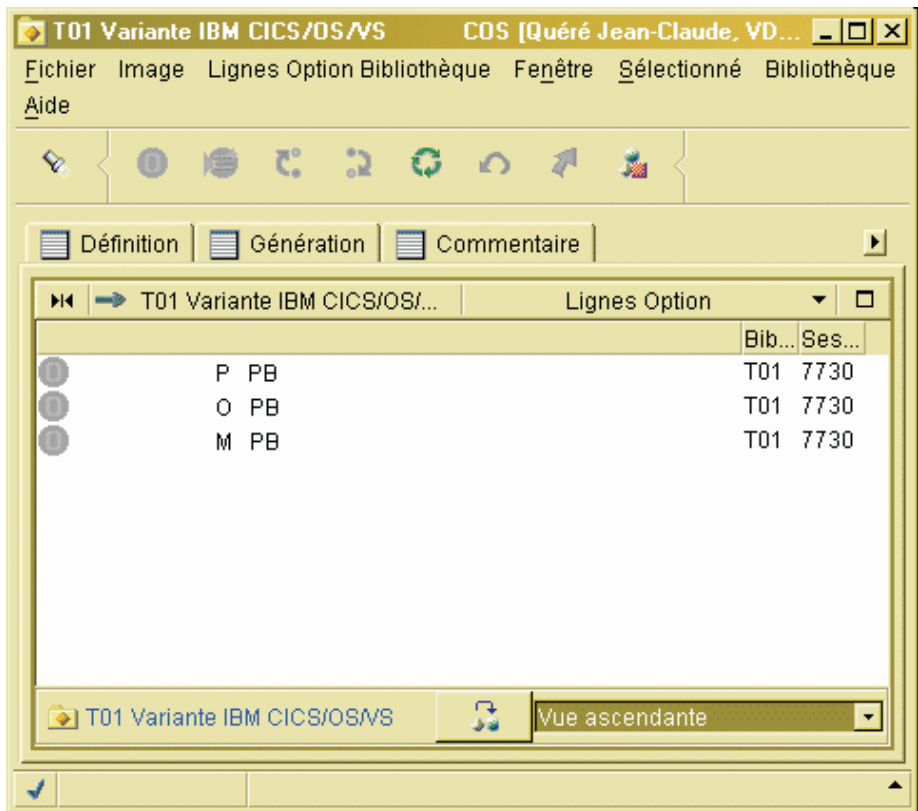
T01 Variante IBM CICS/OS/VS COS [Quéré Jean-Claude, VD...

Fichier Image Lignes Option Bibliothèque Fenêtre Sélectionné Bibliothèque Aide

Définition | Génération | Commentaire

T01 Variante IBM CICS/OS/... | Lignes Option

| | | Bib... | Ses... |
|---|---|---|---|
| | P PB | T01 | 7730 |
| | O PB | T01 | 7730 |
| | M PB | T01 | 7730 |

T01 Variante IBM CICS/OS/VS

Vue ascendante